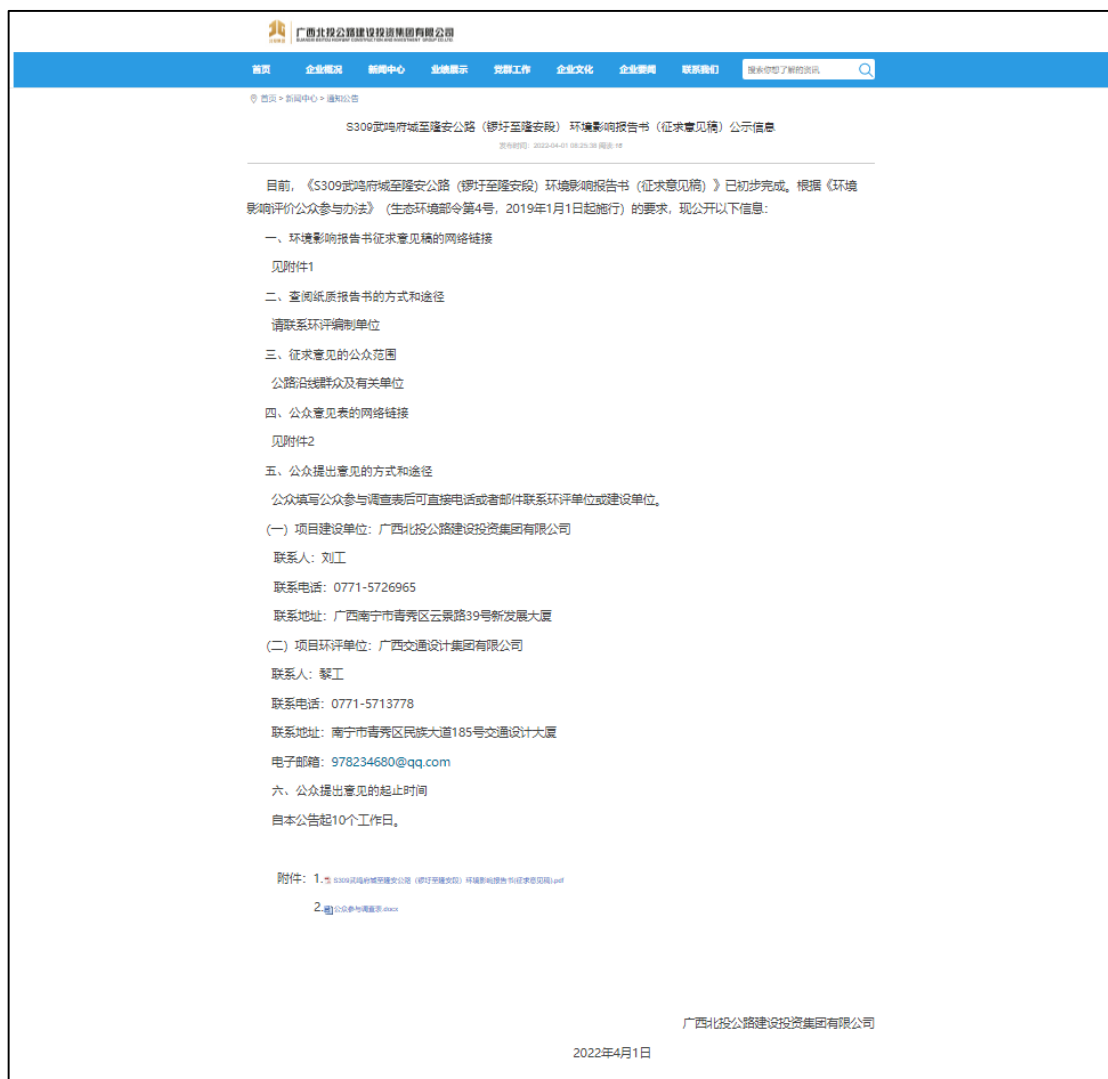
广西北投公路建设投资集团有限公司

首页 企业概况 新闻中心 业绩展示 党群工作 企业文化 企业资质 联系我们 搜索你想了解的资讯

首页 > 新闻中心 > 通知公告

S309武鸣府城至隆安公路（锣圩至隆安段）环境影响报告书（征求意见稿）公示信息

发布时间：2022-04-01 08:25:38 阅读:18

目前，《S309武鸣府城至隆安公路（锣圩至隆安段）环境影响报告书（征求意见稿）》已初步完成。根据《环境影响评价公众参与办法》（生态环境部令第4号，2019年1月1日起施行）的要求，现公开以下信息：

一、环境影响报告书征求意见稿的网络链接

见附件1

二、查阅纸质报告书的方式和途径

请联系环评编制单位

三、征求意见的公众范围

公路沿线群众及有关单位

四、公众意见表的网络链接

见附件2

五、公众提出意见的方式和途径

公众填写公众参与调查表后可直接电话或者邮件联系环评单位或建设单位。

(一）项目建设单位：广西北投公路建设投资集团有限公司

联系人：刘工

联系电话：0771-5726965

联系地址：广西南宁市青秀区云景路39号新发展大厦

(二）项目环评单位：广西交通设计集团有限公司

联系人：黎工

联系电话：0771-5713778

联系地址：南宁市青秀区民族大道185号交通设计大厦

电子邮箱：978234680@qq.com

六、公众提出意见的起止时间

自本公告起10个工作日。

附件：1. S309武鸣府城至隆安公路（锣圩至隆安段）环境影响报告书(征求意见稿).pdf

2. 公众参与调查表.docx

广西北投公路建设投资集团有限公司

2022年4月1日